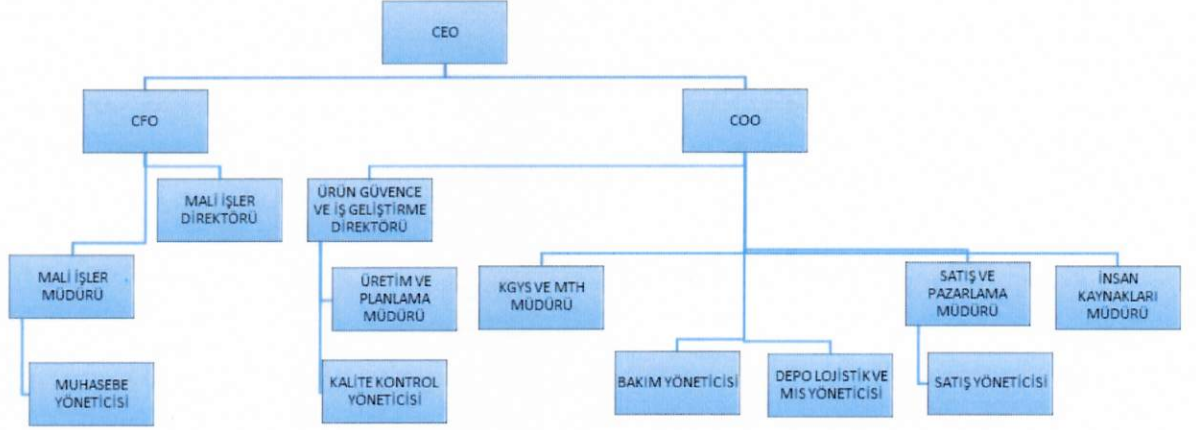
CEO

CFO

COO

MALİ İŞLER DİREKTÖRÜ

ÜRÜN GÜVENCE VE İŞ GELİŞTİRME DİREKTÖRÜ

MALİ İŞLER MÜDÜRÜ

ÜRETİM VE PLANLAMA MÜDÜRÜ

KGYS VE MTH MÜDÜRÜ

SATIŞ VE PAZARLAMA MÜDÜRÜ

İNSAN KAYNAKLARI MÜDÜRÜ

MUHASEBE YÖNETİCİSİ

KALİTE KONTROL YÖNETİCİSİ

BAKIM YÖNETİCİSİ

DEPO LOJİSTİK VE MIS YÖNETİCİSİ

SATIŞ YÖNETİCİSİ